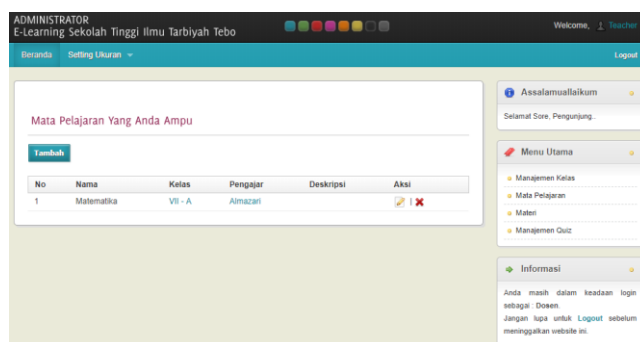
ADMINISTRATOR
E-Learning Sekolah Tinggi Ilmu Tarbiyah Tebo

Welcome, Teacher

Beranda Setting Ukuran

Logout

Mata Pelajaran Yang Anda Ampu

Tambah

| No | Nama | Kelas | Pengajar | Deskripsi | Aksi |
|---|---|---|---|---|---|
| 1 | Matematika | VII - A | Almazari | | \| |

Assalamuallaikum

Selamat Sore, Pengunjung..

Menu Utama

Manajemen Kelas
Mata Pelajaran
Materi
Manajemen Quiz

Informasi

Anda masih dalam keadaan login sebagai : Dosen
Jangan lupa untuk Logout sebelum meninggalkan website ini.